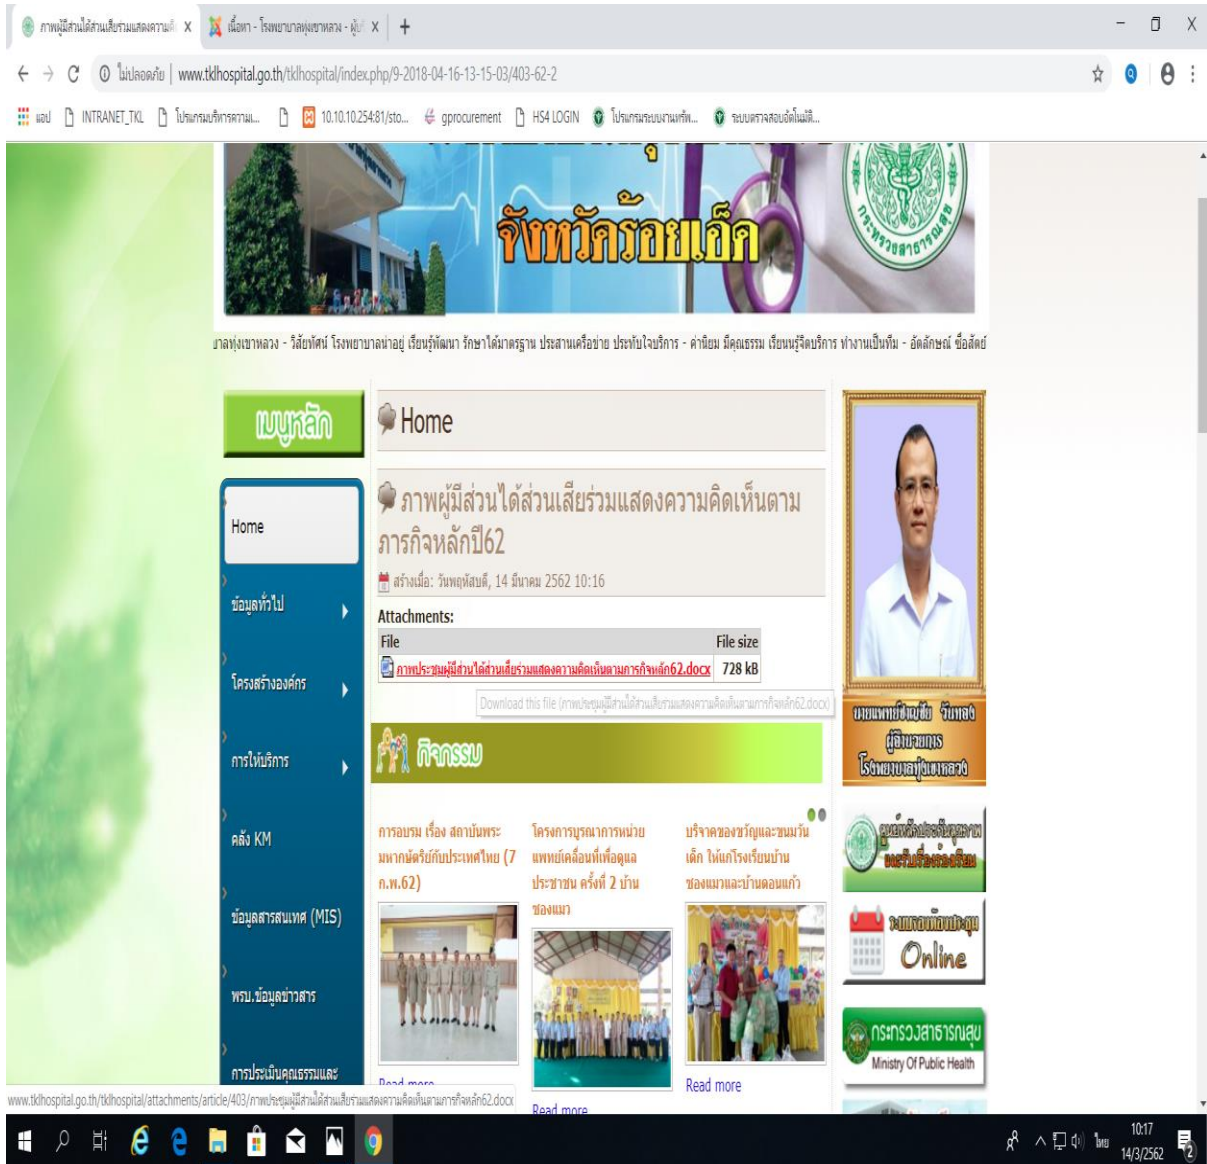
ภาพผู้มีส่วนได้ส่วนเสียร่วมแสดงความคิ X
เนื้อหา - โรงพยาบาลทุ่งเขาหลวง - ผู้ใ X
+

ไม่ปลอดภัย | www.tklhospital.go.th/tklhospital/index.php/9-2018-04-16-13-15-03/403-62-2

แอป INTRANET_TKL โปรแกรมบริหารความ... 10.10.10.254:81/sto... gprocurement HS4 LOGIN โปรแกรมระบบงานทรัพ... ระบบตรวจสอบอัตโนมัติ...

จังหวัดร้อยเอ็ด

าลทุ่งเขาหลวง - วิสัยทัศน์ โรงพยาบาลน่าอยู่ เรียนรู้พัฒนา รักษาได้มาตรฐาน ประสานเครือข่าย ประทับใจบริการ - ค่านิยม มีคุณธรรม เรียนรู้จิตบริการ ทำงานเป็นทีม - อัตลักษณ์ ซื่อสัตย์

เมนูหลัก

Home
ข้อมูลทั่วไป
โครงสร้างองค์กร
การให้บริการ
คลัง KM
ข้อมูลสารสนเทศ (MIS)
พรบ.ข้อมูลข่าวสาร
การประเมินคุณธรรมและ

Home

ภาพผู้มีส่วนได้ส่วนเสียร่วมแสดงความคิดเห็นตามภารกิจหลักปี62

สร้างเมื่อ: วันพฤหัสบดี, 14 มีนาคม 2562 10:16

Attachments:

| File | File size |
|---|---|
| ภาพประชุมผู้มีส่วนได้ส่วนเสียร่วมแสดงความคิดเห็นตามภารกิจหลัก62.docx | 728 kB |

Download this file (ภาพประชุมผู้มีส่วนได้ส่วนเสียร่วมแสดงความคิดเห็นตามภารกิจหลัก62.docx)

กิจกรรม

การอบรม เรื่อง สถาบันพระมหากษัตริย์กับประเทศไทย (7 ก.พ.62)
Read more

โครงการบูรณาการหน่วยแพทย์เคลื่อนที่เพื่อดูแลประชาชน ครั้งที่ 2 บ้านซองแมว
Read more

บริจาคของขวัญและขนมวันเด็ก ให้แก่โรงเรียนบ้านซองแมวและบ้านดอนแก้ว
Read more

นายแพทย์ชัยณรงค์ จันทอง
ผู้อำนวยการ
โรงพยาบาลทุ่งเขาหลวง

ศูนย์รับเรื่องร้องเรียน

ระบบจองห้องประชุม Online

กระทรวงสาธารณสุข
Ministry Of Public Health

www.tklhospital.go.th/tklhospital/attachments/article/403/ภาพประชุมผู้มีส่วนได้ส่วนเสียร่วมแสดงความคิดเห็นตามภารกิจหลัก62.docx

ไทย 10:17 14/3/2562 2